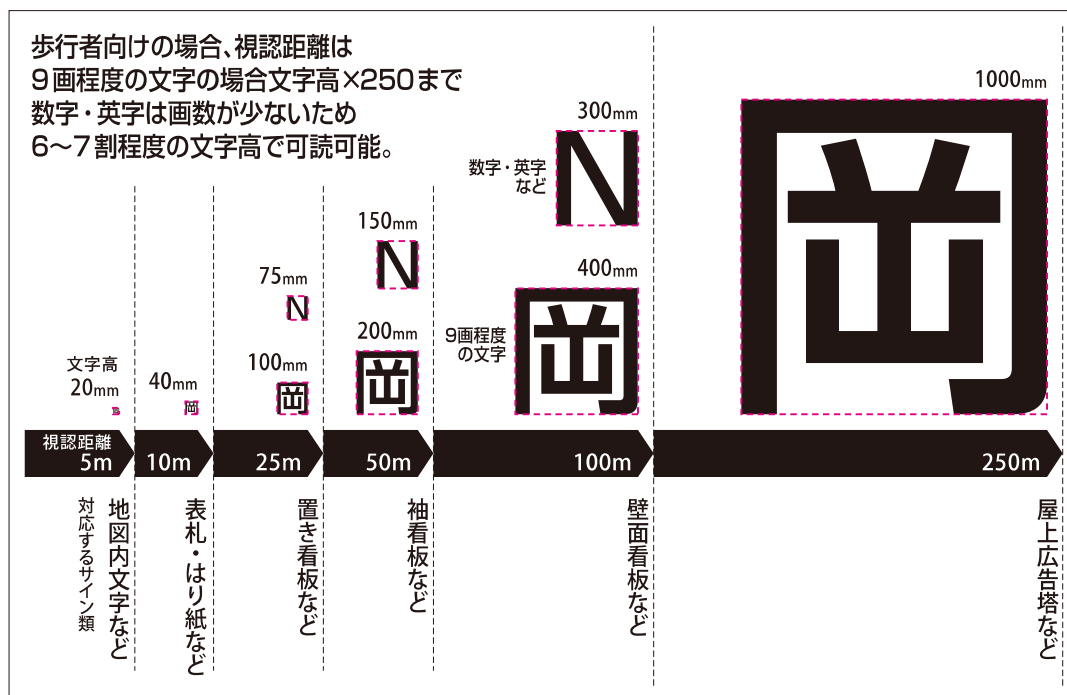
歩行者向けの場合、視認距離は
9画程度の文字の場合文字高×250まで
数字・英字は画数が少ないため
6〜7割程度の文字高で可読可能。

1000mm

300mm

数字・英字など

N

150mm

N

75mm

N

400mm

200mm

9画程度の文字

岡

100mm

岡

岡

文字高 20mm

40mm

岡

岡

視認距離 5m

10m

25m

50m

100m

250m

対応するサイン類

地図内文字など

表札・はり紙など

置き看板など

袖看板など

壁面看板など

屋上広告塔など